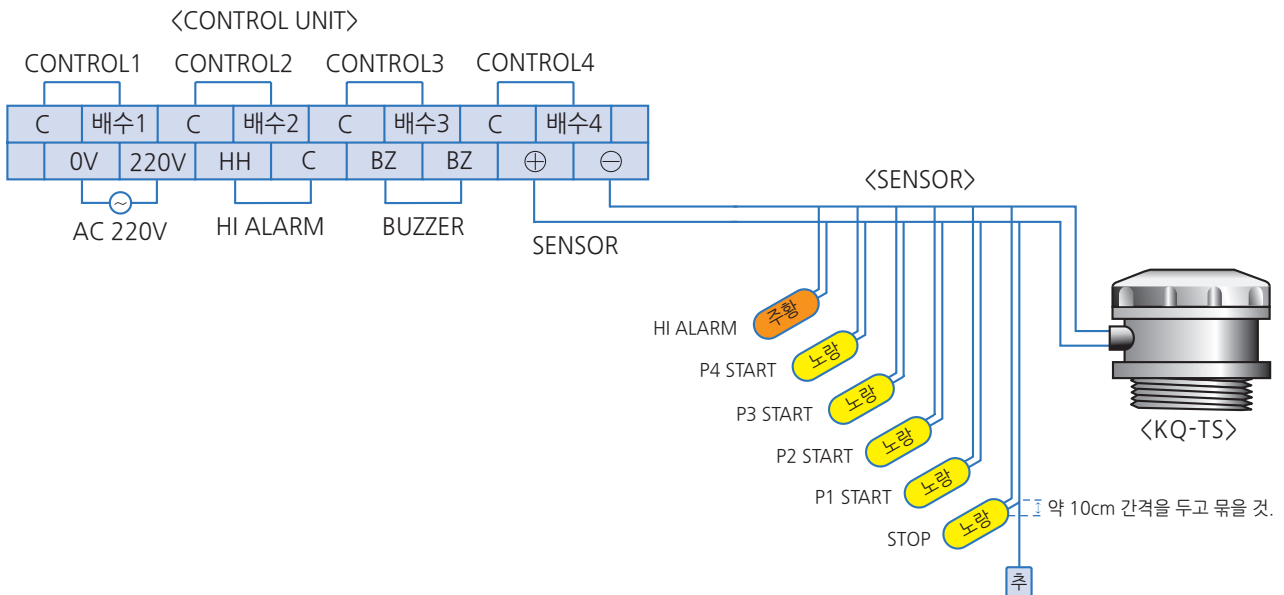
〈CONTROL UNIT〉

CONTROL1 CONTROL2 CONTROL3 CONTROL4

| C | 배수1 | C | 배수2 | C | 배수3 | C | 배수4 | |
|---|---|---|---|---|---|---|---|---|
| | 0V | 220V | HH | C | BZ | BZ | ⊕ | ⊖ |

AC 220V
HI ALARM
BUZZER
SENSOR

〈SENSOR〉

HI ALARM 주황
P4 START 노랑
P3 START 노랑
P2 START 노랑
P1 START 노랑
STOP 노랑
약 10cm 간격을 두고 묶을 것.
추

〈KQ-TS〉